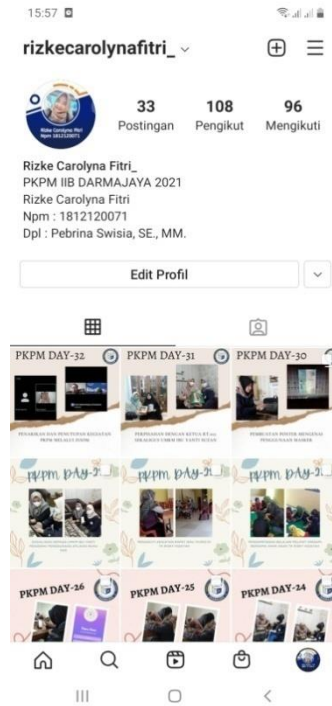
15:57

rizkecarolynafitri_

Rizke Carolyna Fitri
Npm 1812120071

33 Postingan
108 Pengikut
96 Mengikuti

Rizke Carolyna Fitri_
PKPM IIB DARMAJAYA 2021
Rizke Carolyna Fitri
Npm : 1812120071
Dpl : Pebrina Swisia, SE., MM.

Edit Profil

PKPM DAY-32
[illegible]

PKPM DAY-31
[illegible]

PKPM DAY-30
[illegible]

PKPM DAY-2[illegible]

PKPM DAY-2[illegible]

PKPM DAY-2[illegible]

PKPM DAY-26

PKPM DAY-25

PKPM DAY-24